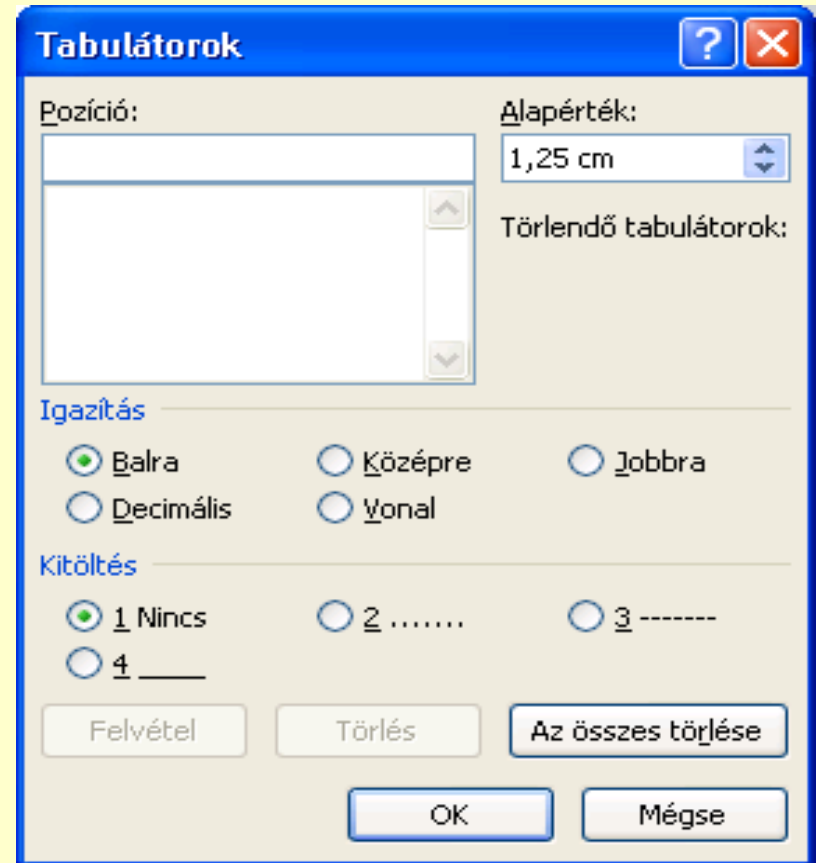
Tabulátorok

?

X

Pozíció:

Alapérték:

1,25 cm

Törlendő tabulátorok:

Igazítás

Balra

Középre

Jobbra

Decimális

Vonal

Kitöltés

1 Nincs

2 .......

3 -------

4 ____

Felvétel

Törlés

Az összes törlése

OK

Mégse